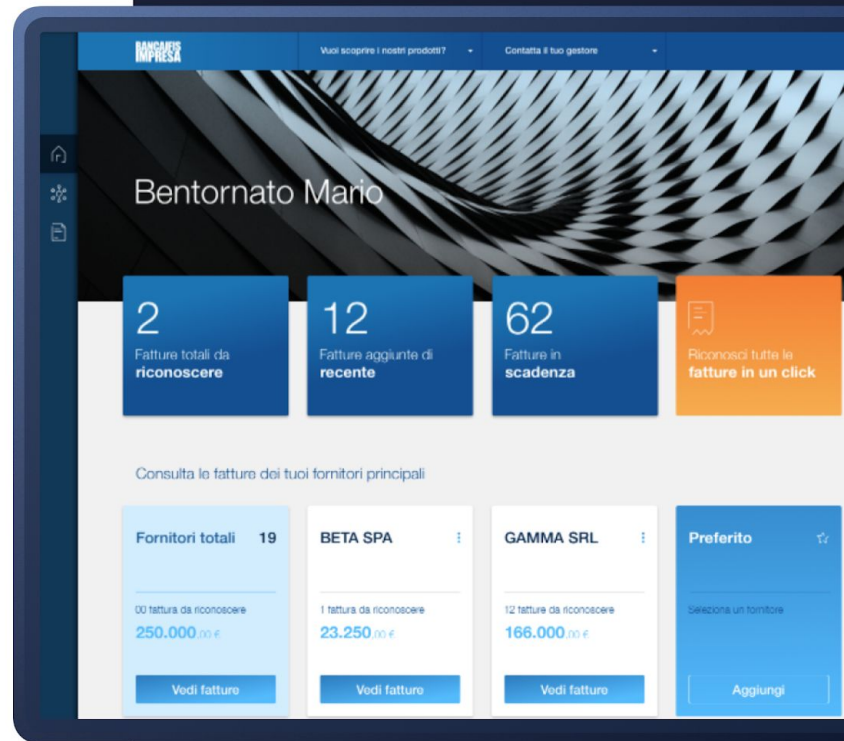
BANCA IFIS IMPRESA

Vuoi scoprire i nostri prodotti?

Contatta il tuo gestore

Bentornato Mario

2
Fatture totali da **riconoscere**

12
Fatture aggiunte di **recente**

62
Fatture in **scadenza**

Riconosci tutte le **fatture in un click**

Consulta le fatture dei tuoi fornitori principali

Fornitori totali 19

00 fattura da riconoscere
250.000,00 €

Vedi fatture

BETA SPA

1 fattura da riconoscere
23.250,00 €

Vedi fatture

GAMMA SRL

12 fatture da riconoscere
166.000,00 €

Vedi fatture

Preferito

Seleziona un fornitore

Aggiungi